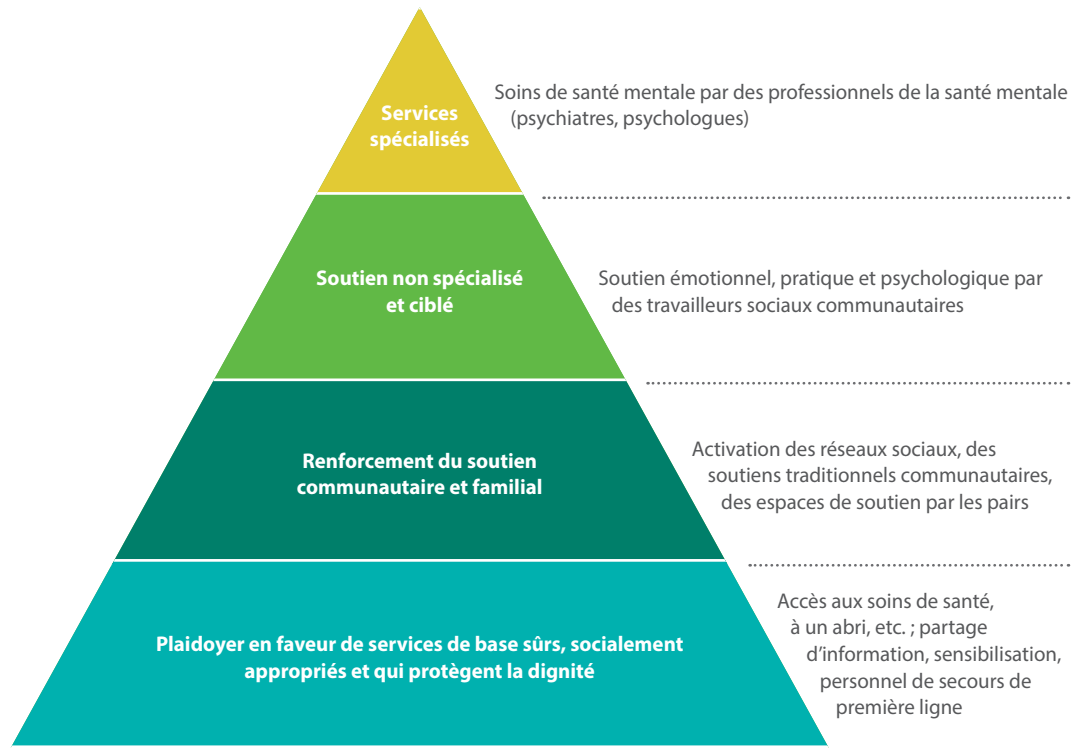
Services spécialisés

Soins de santé mentale par des professionnels de la santé mentale (psychiatres, psychologues)

Soutien non spécialisé et ciblé

Soutien émotionnel, pratique et psychologique par des travailleurs sociaux communautaires

Renforcement du soutien communautaire et familial

Activation des réseaux sociaux, des soutiens traditionnels communautaires, des espaces de soutien par les pairs

Plaidoyer en faveur de services de base sûrs, socialement appropriés et qui protègent la dignité

Accès aux soins de santé, à un abri, etc. ; partage d'information, sensibilisation, personnel de secours de première ligne